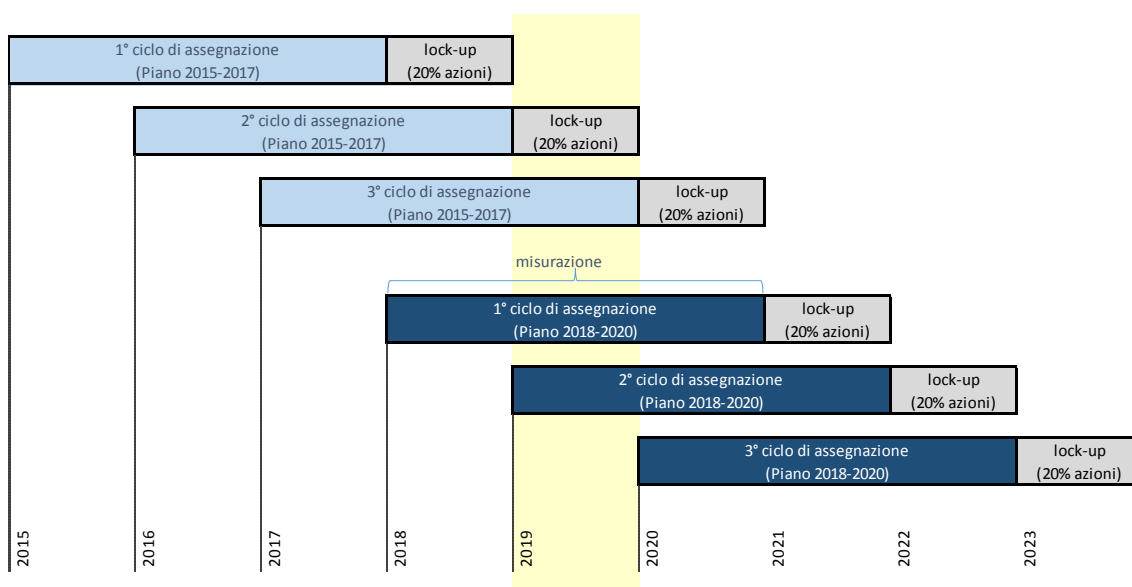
1° ciclo di assegnazione
(Piano 2015-2017)

lock-up
(20% azioni)

2° ciclo di assegnazione
(Piano 2015-2017)

lock-up
(20% azioni)

3° ciclo di assegnazione
(Piano 2015-2017)

lock-up
(20% azioni)

misurazione

1° ciclo di assegnazione
(Piano 2018-2020)

lock-up
(20% azioni)

2° ciclo di assegnazione
(Piano 2018-2020)

lock-up
(20% azioni)

3° ciclo di assegnazione
(Piano 2018-2020)

lock-up
(20% azioni)

2015 2016 2017 2018 2019 2020 2021 2022 2023